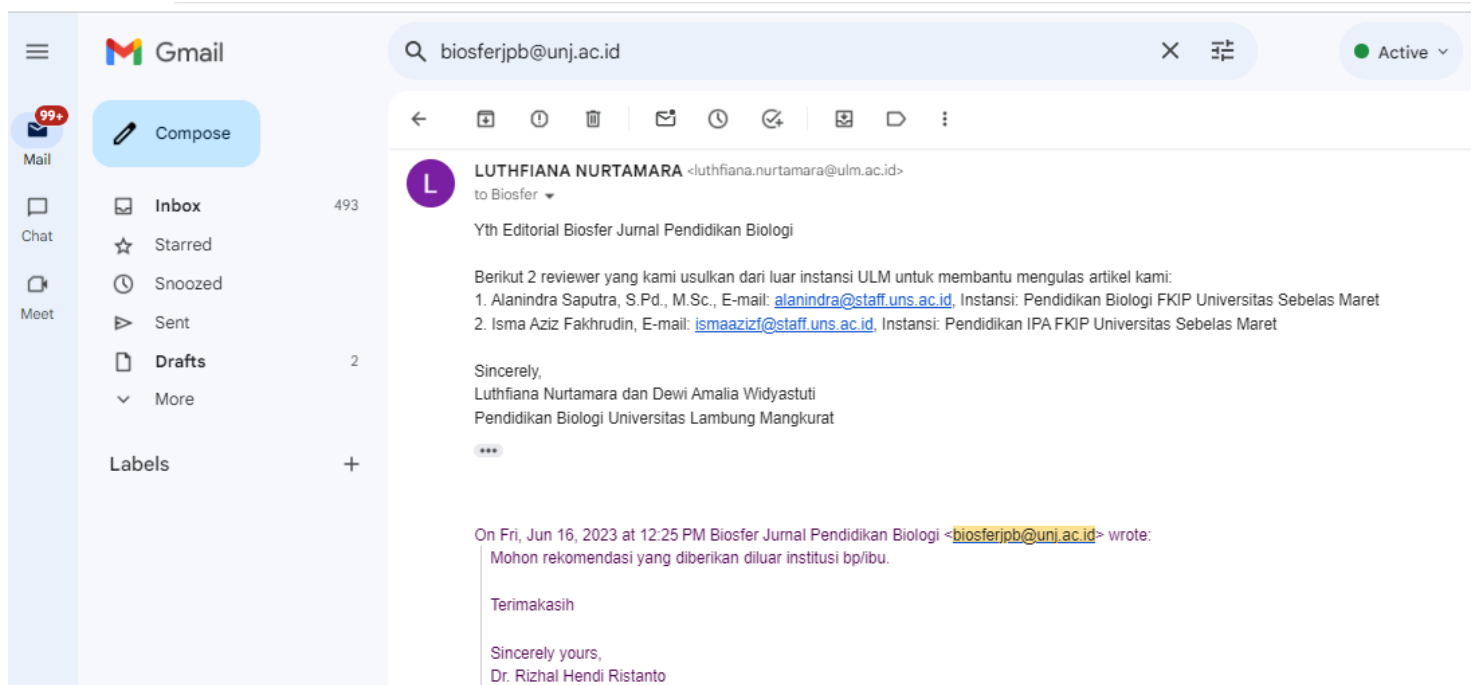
Gmail

biosferjpb@unj.ac.id

Active

99+
Mail
Chat
Meet

Compose

Inbox 493
Starred
Snoozed
Sent
Drafts 2
More

Labels +

L

LUTHFIANA NURTAMARA <luthfiana.nurtamara@ulm.ac.id>
to Biosfer

Yth Editorial Biosfer Jurnal Pendidikan Biologi

Berikut 2 reviewer yang kami usulkan dari luar instansi ULM untuk membantu mengulas artikel kami:
1. Alanindra Saputra, S.Pd., M.Sc., E-mail: alanindra@staff.uns.ac.id, Instansi: Pendidikan Biologi FKIP Universitas Sebelas Maret
2. Isma Aziz Fakhrudin, E-mail: ismaazizf@staff.uns.ac.id, Instansi: Pendidikan IPA FKIP Universitas Sebelas Maret

Sincerely,
Luthfiana Nurtamara dan Dewi Amalia Widyastuti
Pendidikan Biologi Universitas Lambung Mangkurat

On Fri, Jun 16, 2023 at 12:25 PM Biosfer Jurnal Pendidikan Biologi <biosferjpb@unj.ac.id> wrote:
Mohon rekomendasi yang diberikan diluar institusi bp/ibu.

Terimakasih

Sincerely yours,
Dr. Rizhal Hendi Ristanto